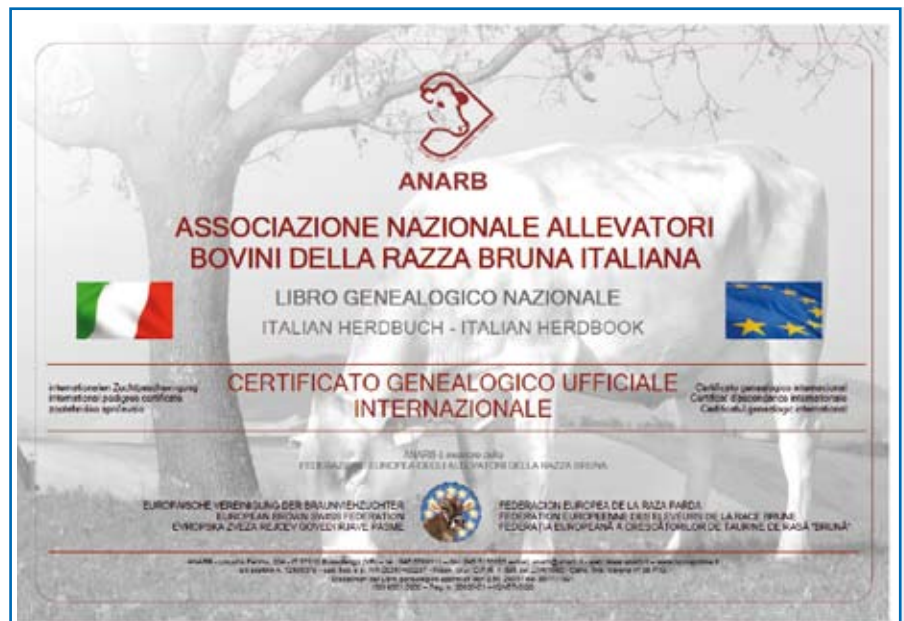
ANARB

ASSOCIAZIONE NAZIONALE ALLEVATORI BOVINI DELLA RAZZA BRUNA ITALIANA

LIBRO GENEALOGICO NAZIONALE

ITALIAN HERDBUCH - ITALIAN HERDBOOK

Internationalen Zuchtbescheinigung
International pedigree certificate
Zootehnisko spricevalo

CERTIFICATO GENEALOGICO UFFICIALE INTERNAZIONALE

Certificato genealogico internazional
Certificat d'ascendance international
Certificatul genealogic international

ANARB è membro della
FEDERAZIONE EUROPEA DEGLI ALLEVATORI DELLA RAZZA BRUNA

EUROPÄISCHE VEREINIGUNG DER BRAUNVIEHZÜCHTER
EUROPEAN BROWN SWISS FEDERATION
EVROPSKA ZVEZA REJCEV GOVEDI RJAVE PASME

FEDERACION EUROPEA DE LA RAZA PARDA
FEDERATION EUROPEENNE DES ELEVEURS DE LA RACE BRUNE
FEDERAȚIA EUROPEANĂ A CRESCĂTORILOR DE TAURINE DE RASĂ "BRUNĂ"

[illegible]
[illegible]
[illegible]
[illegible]